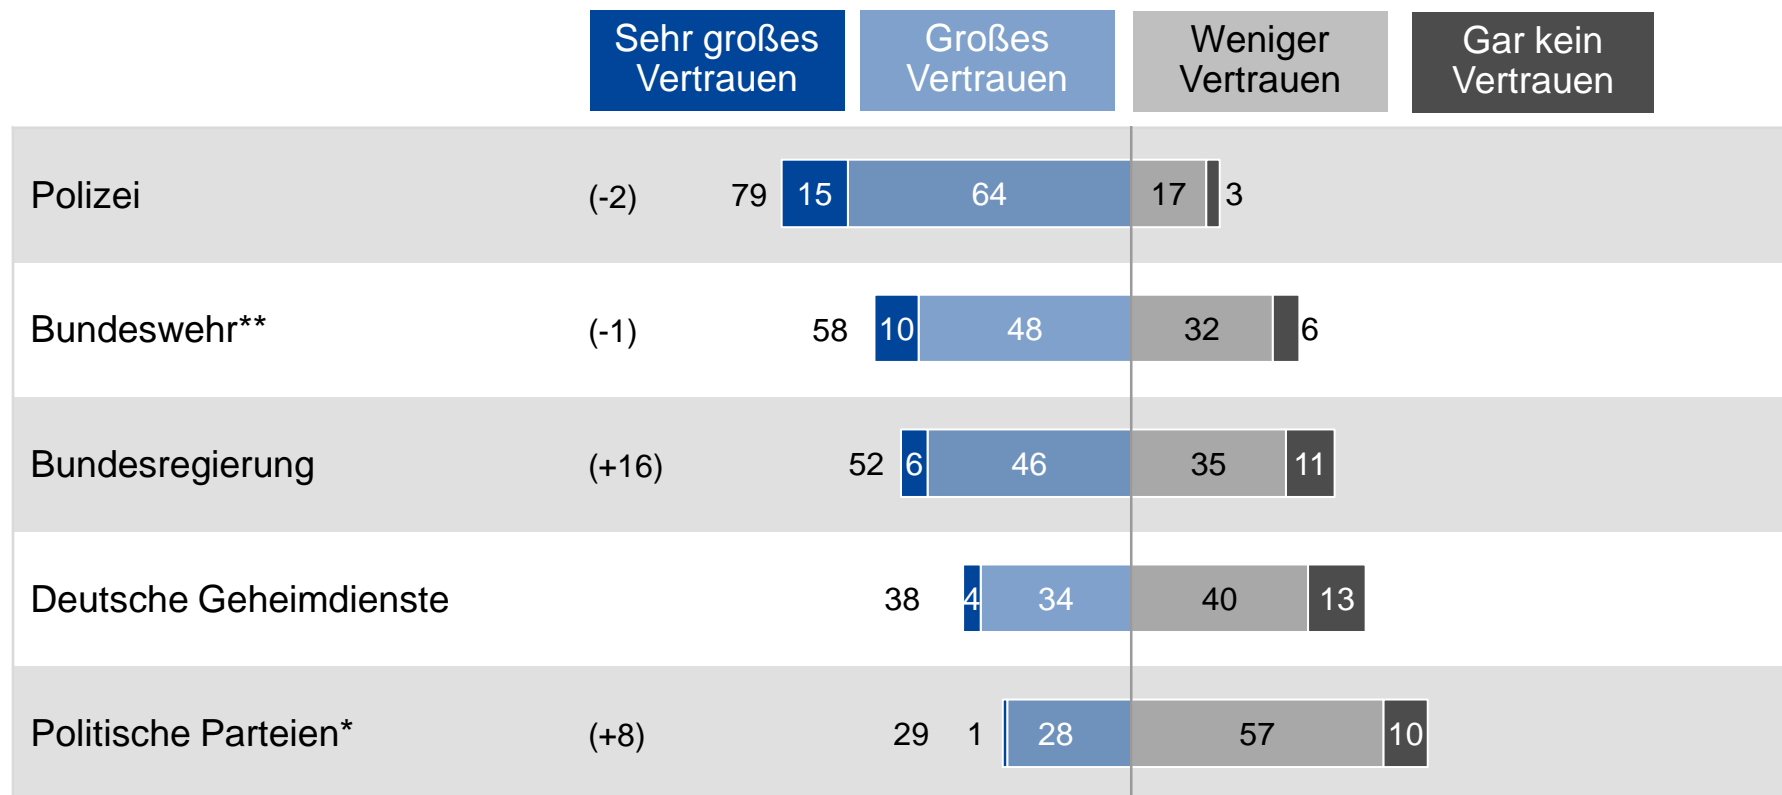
Sehr großes Vertrauen
Großes Vertrauen
Weniger Vertrauen
Gar kein Vertrauen

Polizei (-2) 79 15 64 17 3
Bundeswehr** (-1) 58 10 48 32 6
Bundesregierung (+16) 52 6 46 35 11
Deutsche Geheimdienste 38 4 34 40 13
Politische Parteien* (+8) 29 1 28 57 10